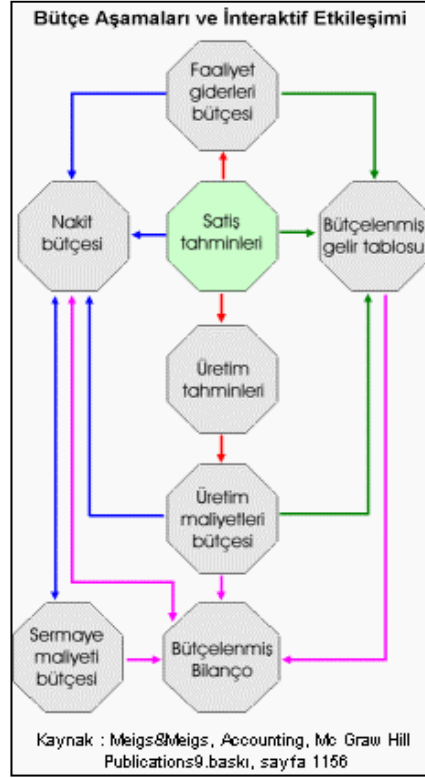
Bütçe Aşamaları ve İnteraktif Etkileşimi

Faaliyet giderleri bütçesi

Nakit bütçesi

Satış tahminleri

Bütçelenmiş gelir tablosu

Üretim tahminleri

Üretim maliyetleri bütçesi

Sermaye maliyeti bütçesi

Bütçelenmiş Bilanço

Kaynak : Meigs&Meigs, Accounting, Mc Graw Hill Publications9.baskı, sayfa 1156